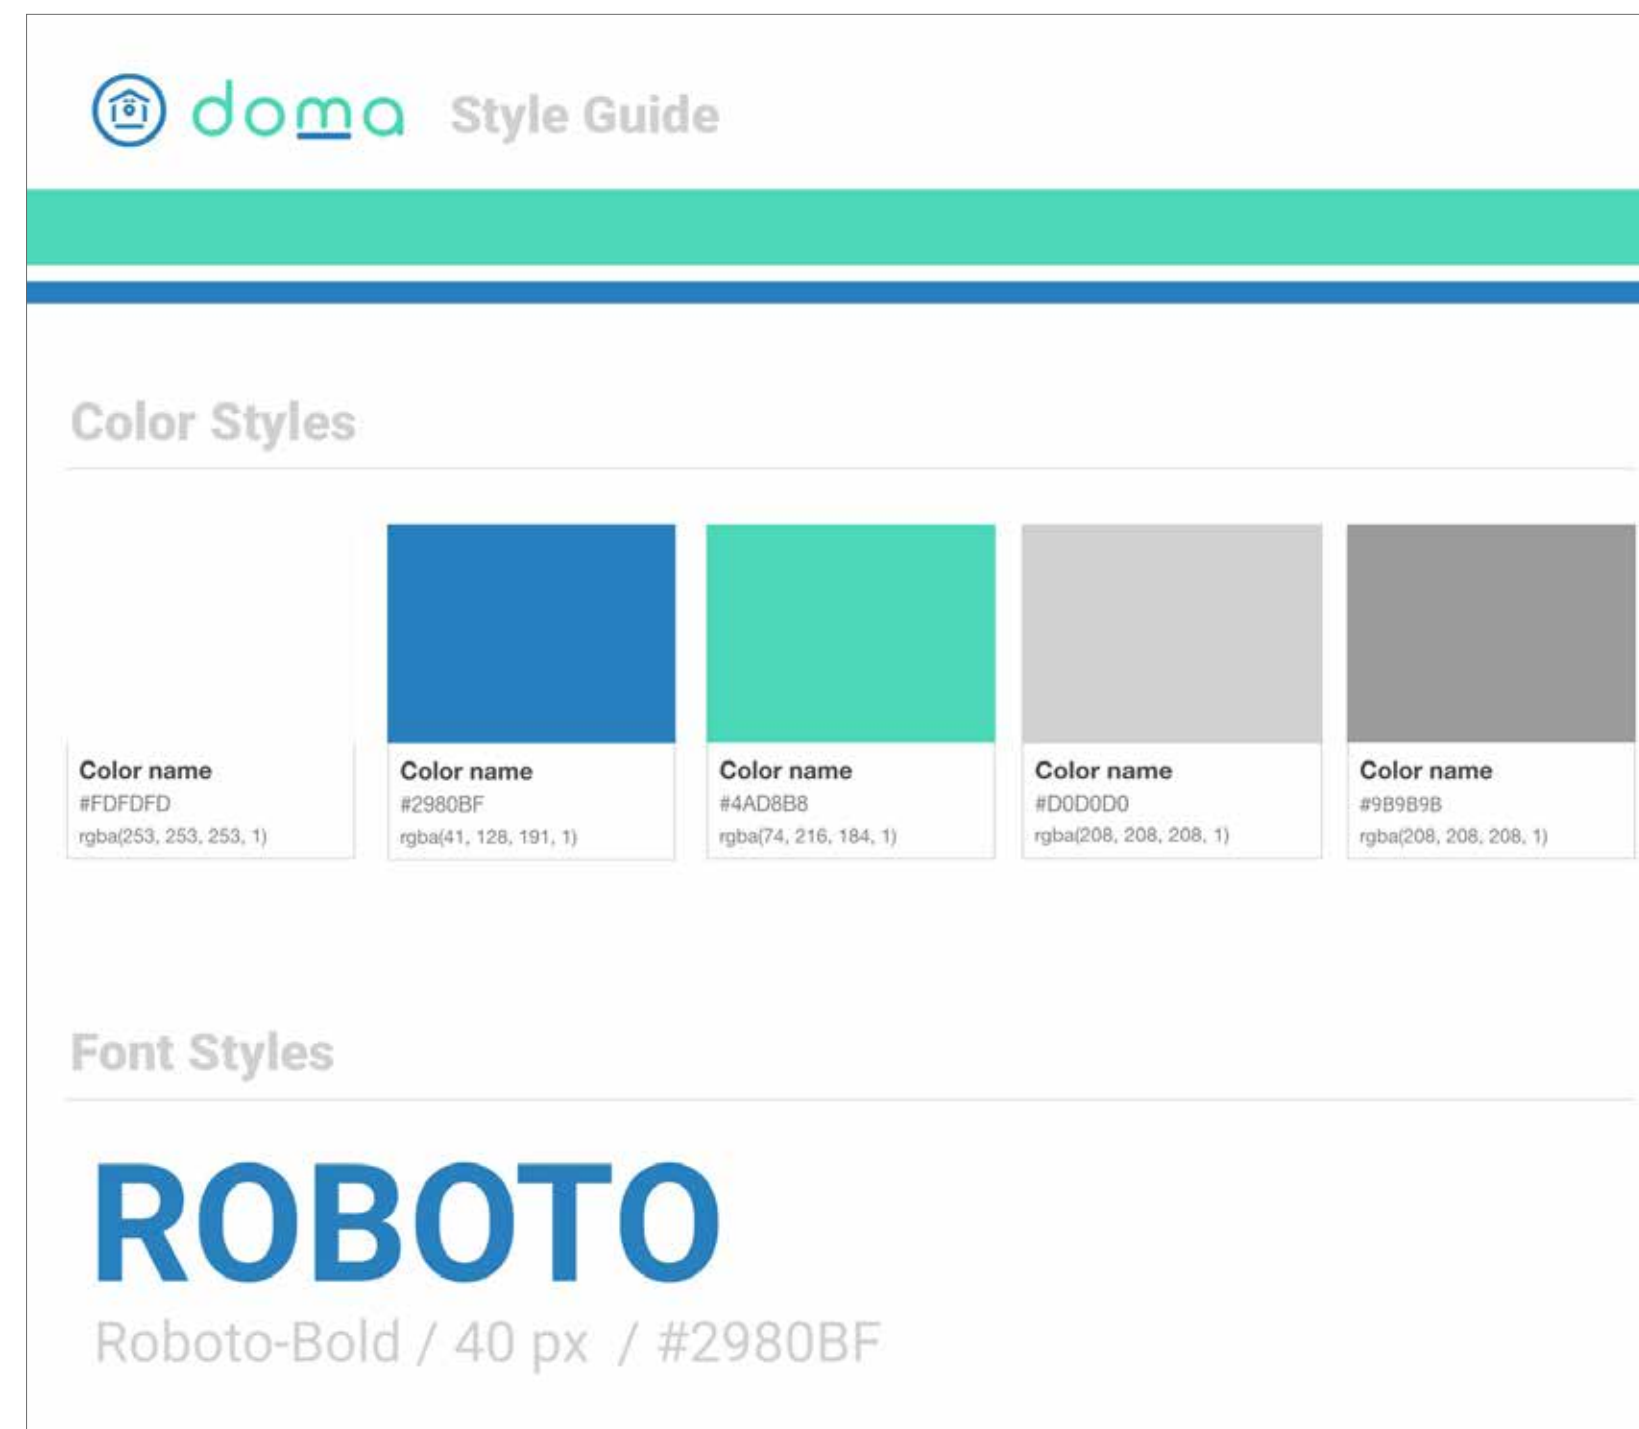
doma Style Guide

Color Styles

Color name
#FDFDFD
rgba(253, 253, 253, 1)

Color name
#2980BF
rgba(41, 128, 191, 1)

Color name
#4AD8B8
rgba(74, 216, 184, 1)

Color name
#D0D0D0
rgba(208, 208, 208, 1)

Color name
#9B9B9B
rgba(208, 208, 208, 1)

Font Styles

ROBOTO
Roboto-Bold / 40 px / #2980BF